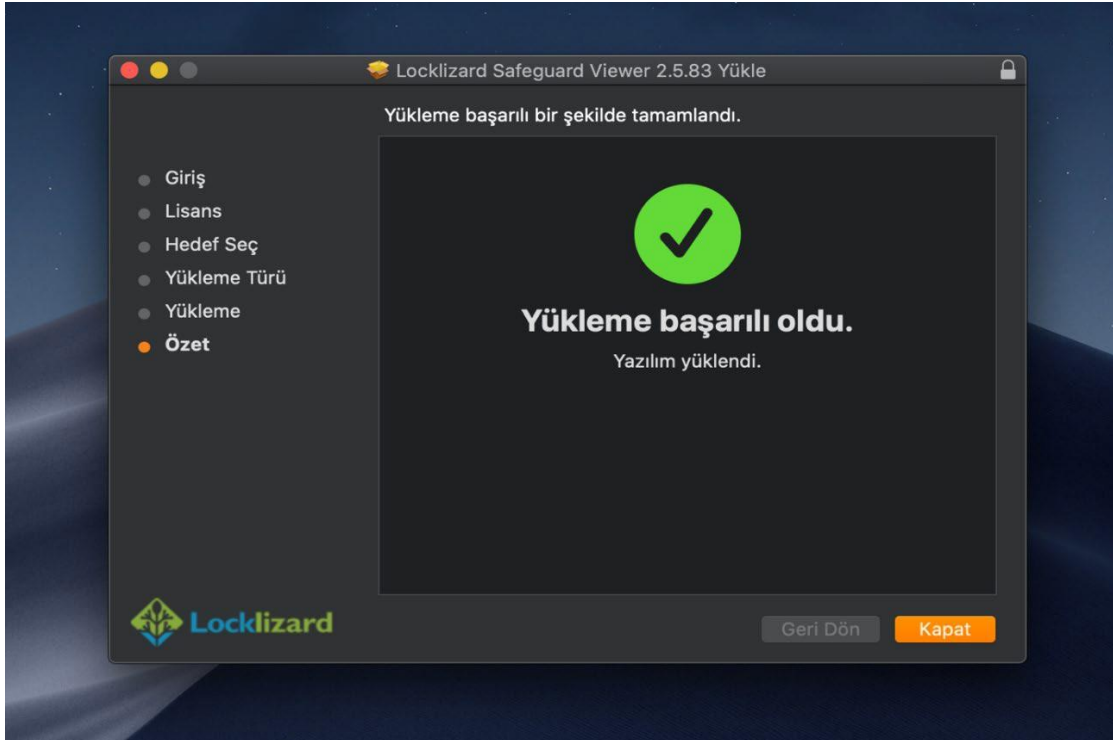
Locklizard Safeguard Viewer 2.5.83 Yükle

Yükleme başarılı bir şekilde tamamlandı.

Giriş
Lisans
Hedef Seç
Yükleme Türü
Yükleme
Özet

Yükleme başarılı oldu.
Yazılım yüklendi.

Locklizard

Geri Dön
Kapat